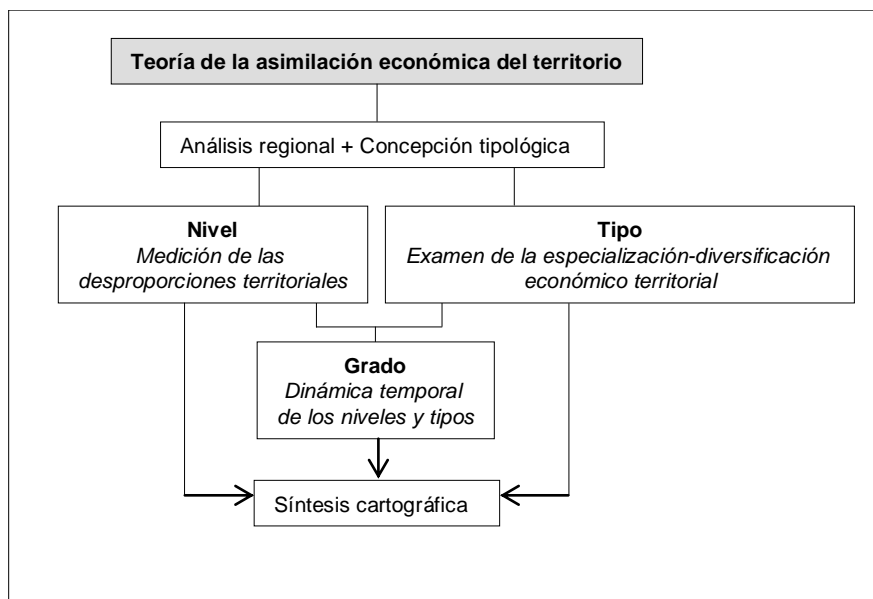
Teoría de la asimilación económica del territorio

Análisis regional + Concepción tipológica

Nivel
Medición de las desproporciones territoriales

Tipo
Examen de la especialización-diversificación económico territorial

Grado
Dinámica temporal de los niveles y tipos

Síntesis cartográfica